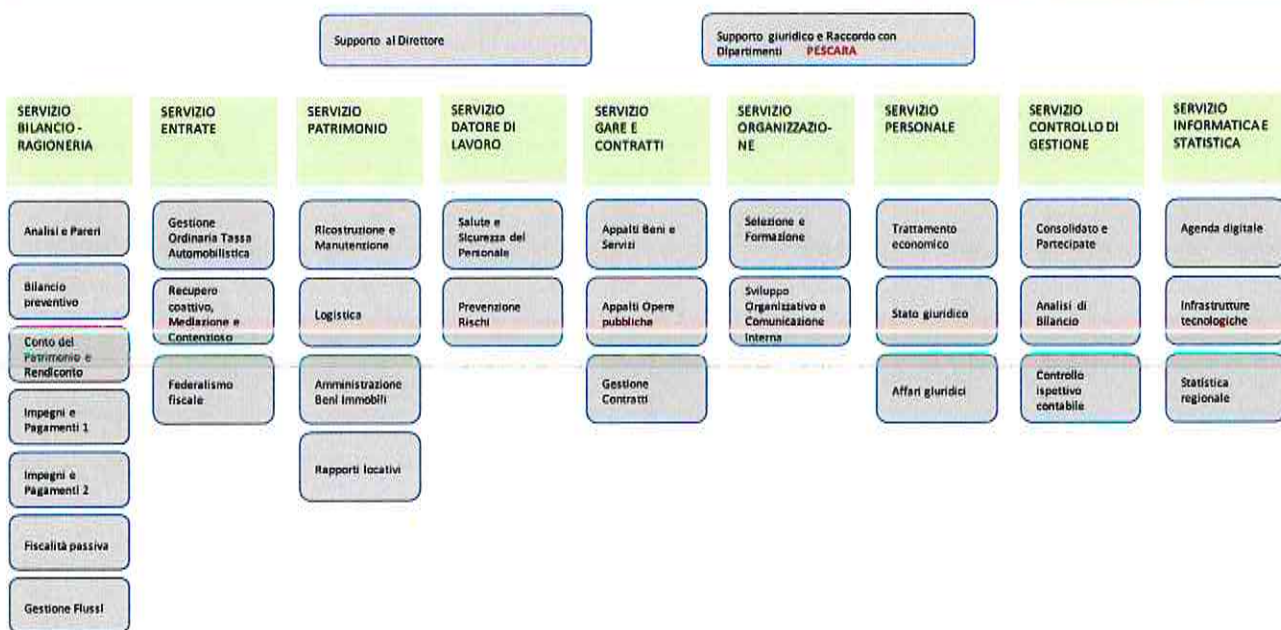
Supporto al Direttore

Supporto giuridico e Raccordo con Dipartimenti PESCARA

SERVIZIO BILANCIO - RAGIONERIA

Analisi e Pareri

Bilancio preventivo

Conto del Patrimonio e Rendiconto

Impegni e Pagamenti 1

Impegni e Pagamenti 2

Fiscalità passiva

Gestione Flussi

SERVIZIO ENTRATE

Gestione Ordinaria Tassa Automobilistica

Recupero coattivo, Mediazione e Contenzioso

Federalismo fiscale

SERVIZIO PATRIMONIO

Ricostruzione e Manutenzione

Logistica

Amministrazione Beni Immobili

Rapporti locativi

SERVIZIO DATORE DI LAVORO

Salute e Sicurezza del Personale

Prevenzione Rischi

SERVIZIO GARE E CONTRATTI

Appalti Beni e Servizi

Appalti Opere pubbliche

Gestione Contratti

SERVIZIO ORGANIZZAZIONE

Selezione e Formazione

Sviluppo Organizzativo e Comunicazione Interna

SERVIZIO PERSONALE

Trattamento economico

Stato giuridico

Affari giuridici

SERVIZIO CONTROLLO DI GESTIONE

Consolidato e Partecipate

Analisi di Bilancio

Controllo ispettivo contabile

SERVIZIO INFORMATICA E STATISTICA

Agenda digitale

Infrastrutture tecnologiche

Statistica regionale